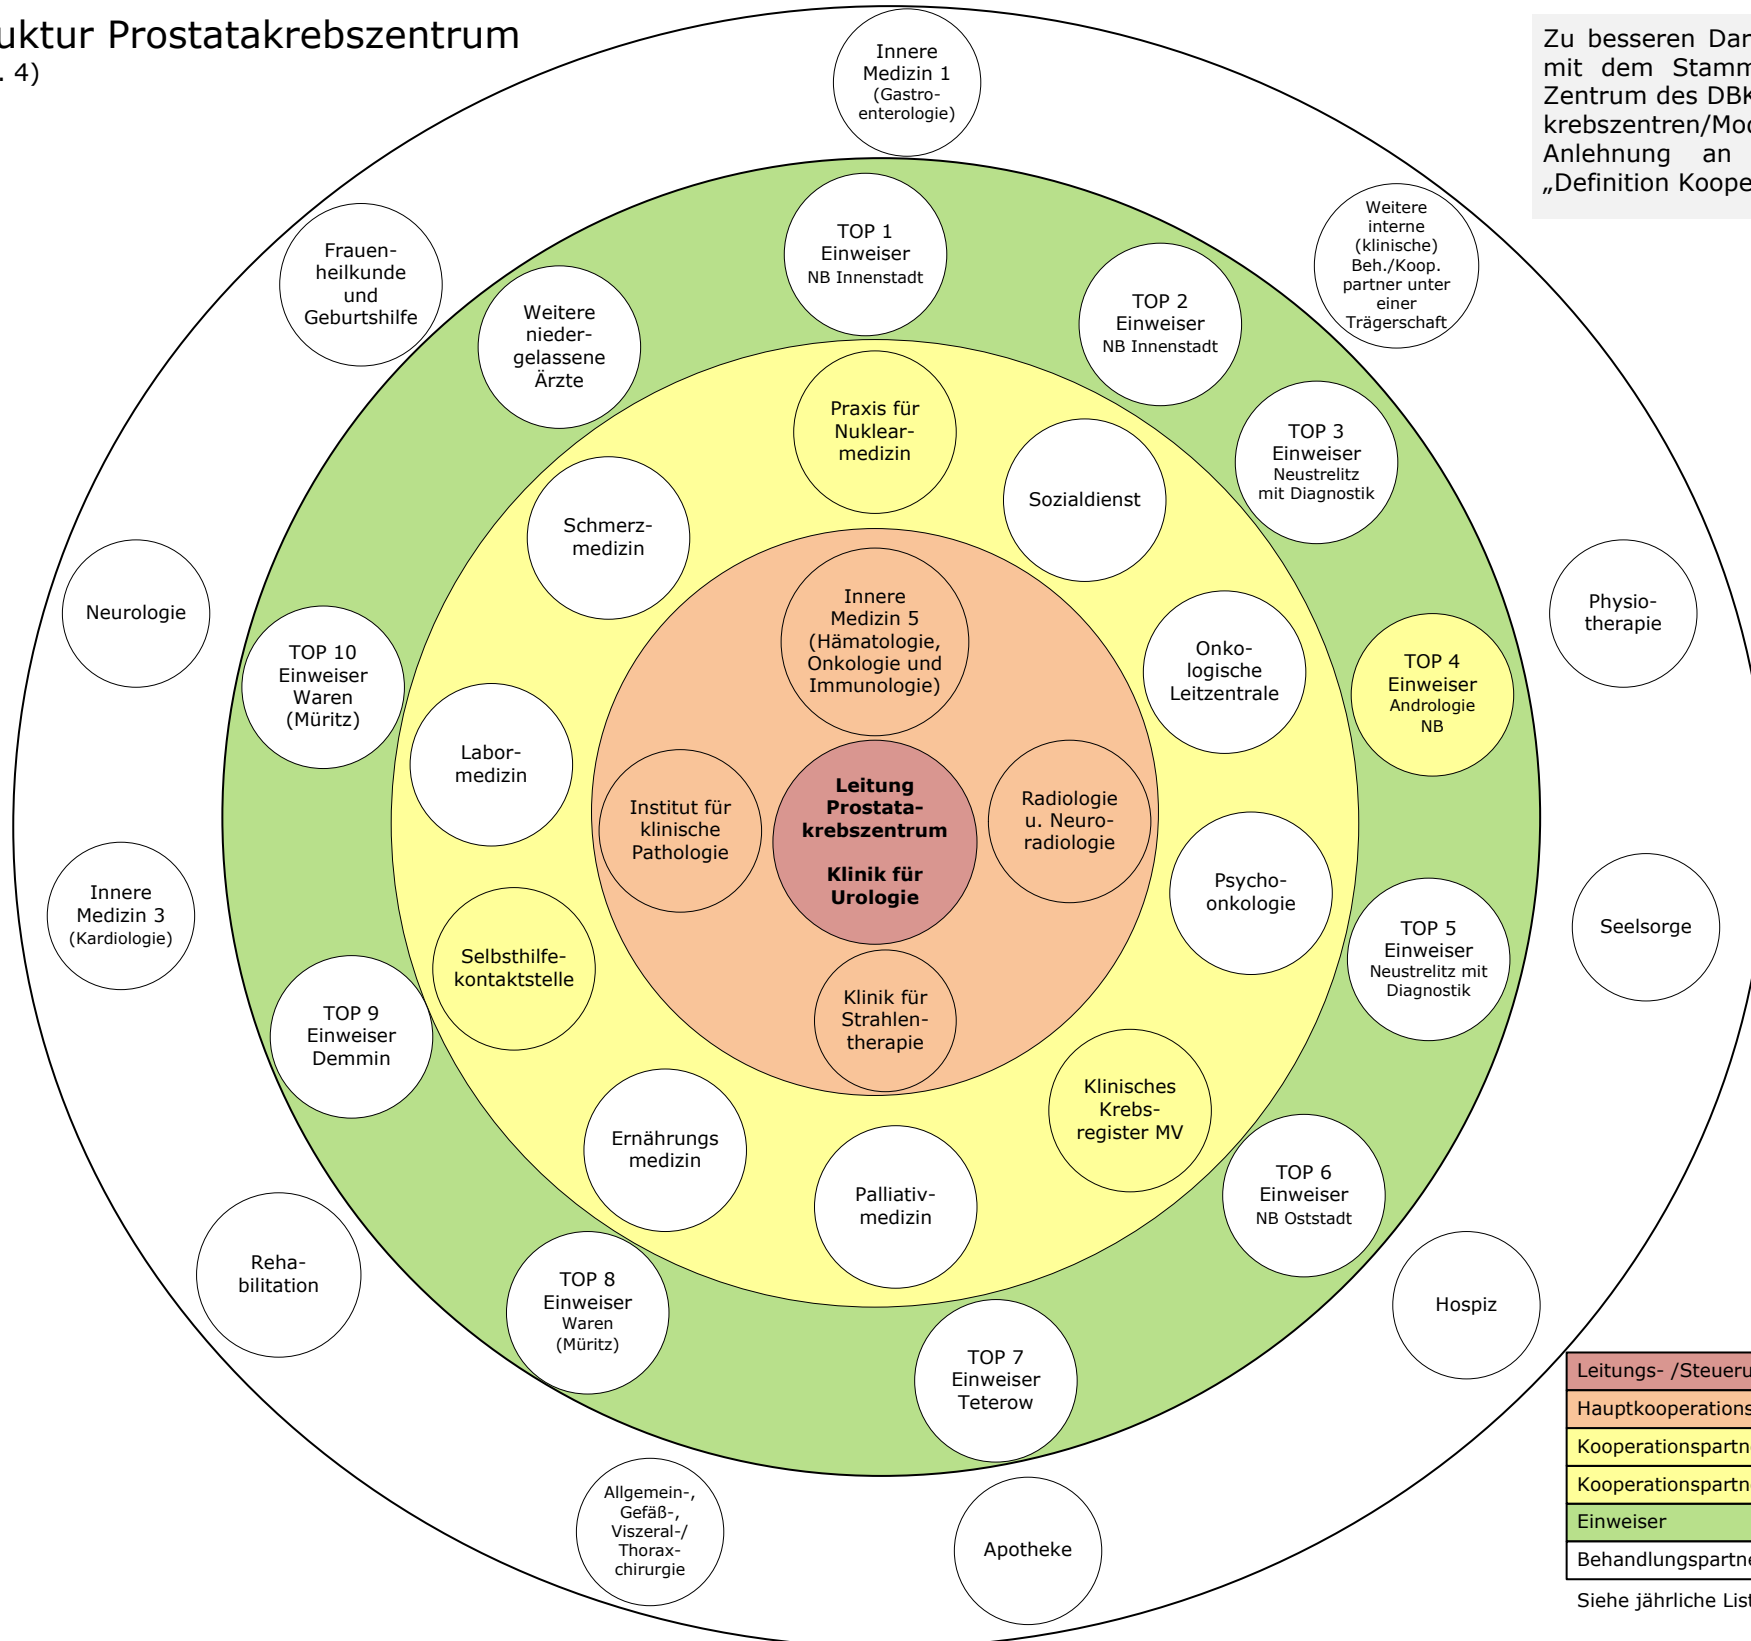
uktur Prostatakrebszentrum
. 4)

Zu besseren Dar
mit dem Stamm
Zentrum des DBK
krebszentren/Mod
Anlehnung an
„Definition Koope

Innere Medizin 1 (Gastroenterologie)

Frauenheilkunde und Geburtshilfe

TOP 1 Einweiser NB Innenstadt

Weitere niedergelassene Ärzte

TOP 2 Einweiser NB Innenstadt

Weitere interne (klinische) Beh./Koop. partner unter einer Trägerschaft

Praxis für Nuklearmedizin

Sozialdienst

TOP 3 Einweiser Neustrelitz mit Diagnostik

Schmerzmedizin

Neurologie

Physiotherapie

Innere Medizin 5 (Hämatologie, Onkologie und Immunologie)

Onkologische Leitzentrale

TOP 4 Einweiser Andrologie NB

TOP 10 Einweiser Waren (Müritz)

Labormedizin

Institut für klinische Pathologie

Leitung Prostatakrebszentrum

Klinik für Urologie

Radiologie u. Neuroradiologie

Psychoonkologie

Innere Medizin 3 (Kardiologie)

Seelsorge

TOP 5 Einweiser Neustrelitz mit Diagnostik

Selbsthilfekontaktstelle

TOP 9 Einweiser Demmin

Klinik für Strahlentherapie

Klinisches Krebsregister MV

Ernährungs medizin

Palliativmedizin

TOP 6 Einweiser NB Oststadt

Rehabilitation

TOP 8 Einweiser Waren (Müritz)

Hospiz

TOP 7 Einweiser Teterow

Allgemein-, Gefäß-, Viszeral-/ Thoraxchirurgie

Apotheke

| Leitungs- /Steueru |
|---|
| Hauptkooperations |
| Kooperationspartn |
| Kooperationspartn |
| Einweiser |
| Behandlungspartne |

Siehe jährliche List